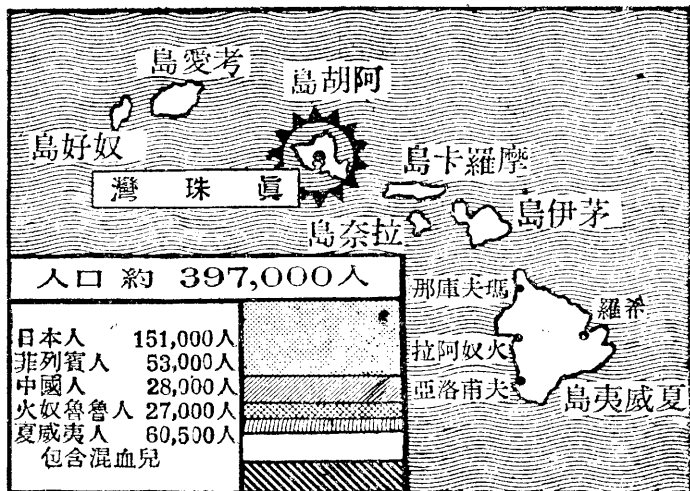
島愛考

島胡阿

島好奴

灣珠眞

島卡羅摩

島伊茅

島奈拉

人口約 397,000人

那庫夫瑪

羅希

拉阿奴火

亞洛甫夫

島夷威夏

日本人 151,000人
菲列賓人 53,000人
中國人 28,000人
火奴魯魯人 27,000人
夏威夷人 60,500人
包含混血兒